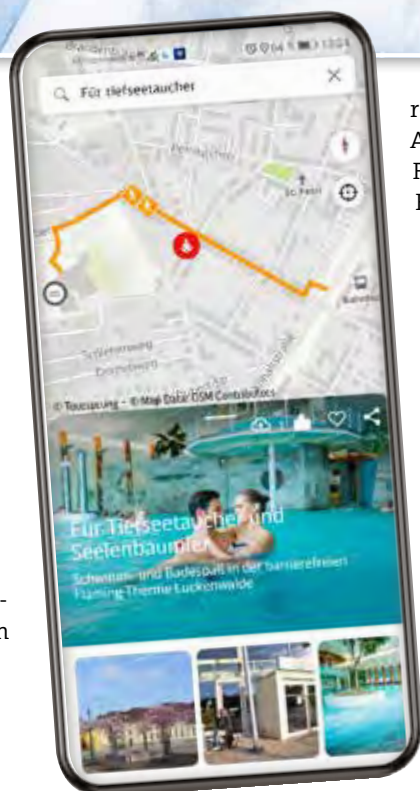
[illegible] 13:03

Für tiefseetaucher

St. Petri

© Toursprung · © Map Data OSM Contributors

Für Tiefseetaucher und Seelenbaumler

Schwitzen- und Badespaß in der barrierefreien Fläming-Therme Luckenwalde

r
A
F
I

-
n